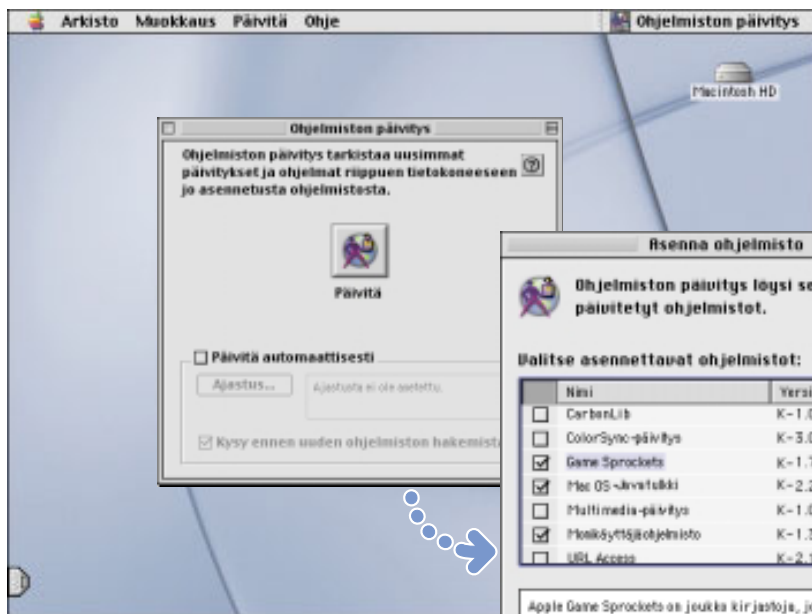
Arkisto Muokkaus Päivitä Ohje

Ohjelmiston päivitys

Macintosh HD

Ohjelmiston päivitys

Ohjelmiston päivitys tarkistaa uusimmat päivitykset ja ohjelmat riippuen tietokoneeseen jo asennetusta ohjelmistosta.

?

Päivitä

☐ Päivitä automaattisesti

Ajastus...

Ajastusta ei ole asetettu.

☑ Kysy ennen uuden ohjelmiston hakemista

Asenna ohjelmisto

Ohjelmiston päivitys löysi se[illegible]
päivitetyt ohjelmistot.

Valitse asennettavat ohjelmistot:

| | Nimi | Versi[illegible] |
|---|---|---|
| ☐ | CarbonLib | K-1.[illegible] |
| ☐ | ColorSync-päivitys | K-3.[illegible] |
| ☑ | Game Sprockets | K-1.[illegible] |
| ☑ | Mac OS -Javatukki | K-2.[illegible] |
| ☐ | Multimedia-päivitys | K-1.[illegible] |
| ☑ | Monikäyttäjäohjelmisto | K-1.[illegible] |
| ☐ | URL Access | K-2.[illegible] |

Apple Game Sprockets on joukko kirjastoja, j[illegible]